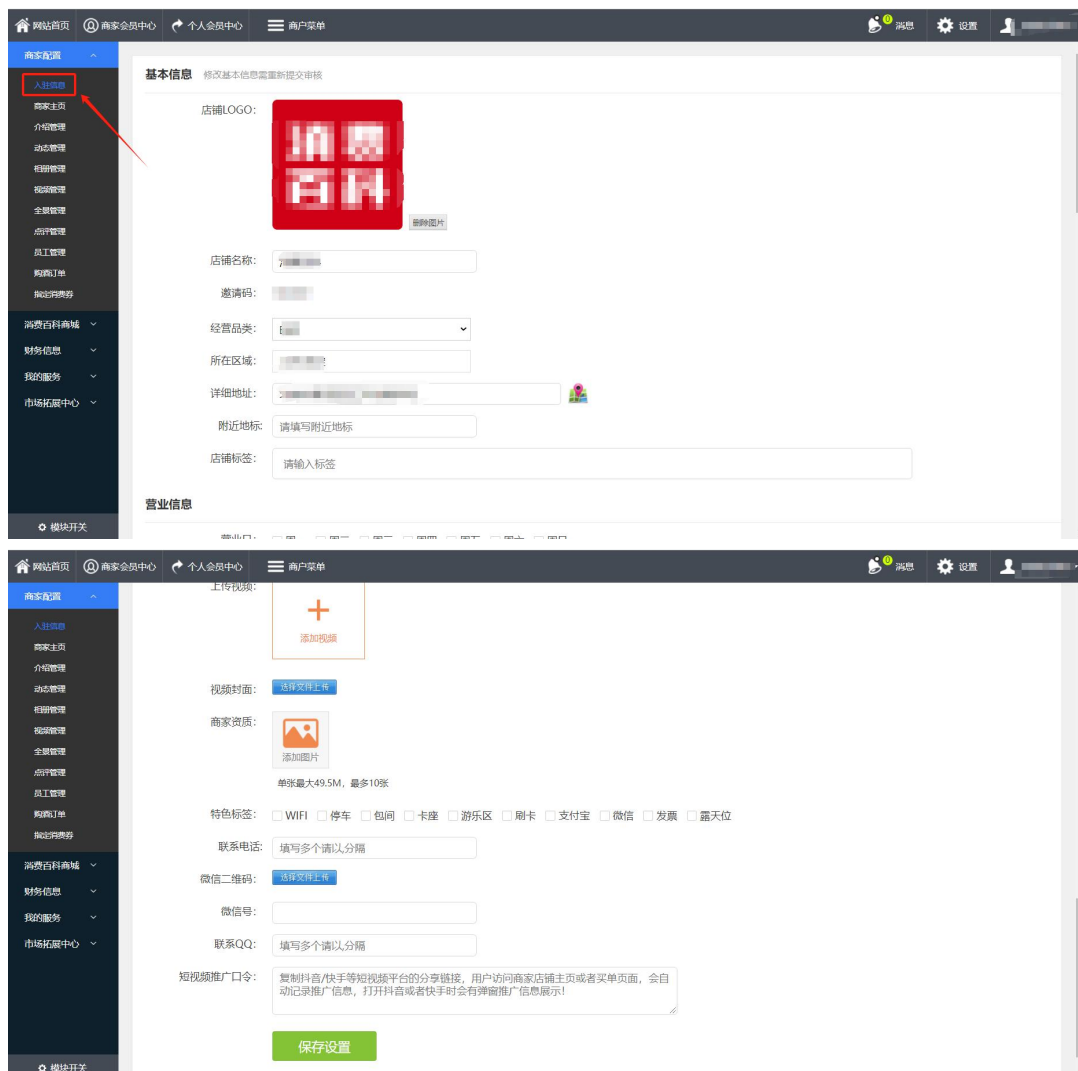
网站首页 商家会员中心 个人会员中心 商户菜单 0 消息 设置

商家配置
入驻信息
商家主页
介绍管理
动态管理
相册管理
视频管理
全景管理
点评管理
员工管理
购酒订单
指定消费券
消费百科商城
财务信息
我的服务
市场拓展中心
模块开关

基本信息 修改基本信息需重新提交审核

店铺LOGO:
删除图片
店铺名称:
邀请码:
经营品类:
所在区域:
详细地址:
附近地标: 请填写附近地标
店铺标签: 请输入标签

营业信息

网站首页 商家会员中心 个人会员中心 商户菜单 0 消息 设置

商家配置
入驻信息
商家主页
介绍管理
动态管理
相册管理
视频管理
全景管理
点评管理
员工管理
购酒订单
指定消费券
消费百科商城
财务信息
我的服务
市场拓展中心
模块开关

上传视频:
添加视频
视频封面: 选择文件上传
商家资质:
添加图片
单张最大49.5M，最多10张
特色标签: WIFI 停车 包间 卡座 游乐区 刷卡 支付宝 微信 发票 露天位
联系电话: 填写多个请以,分隔
微信二维码: 选择文件上传
微信号:
联系QQ: 填写多个请以,分隔
短视频推广口令: 复制抖音/快手等短视频平台的分享链接，用户访问商家店铺主页或者买单页面，会自动记录推广信息，打开抖音或者快手时会有弹窗推广信息展示!
保存设置